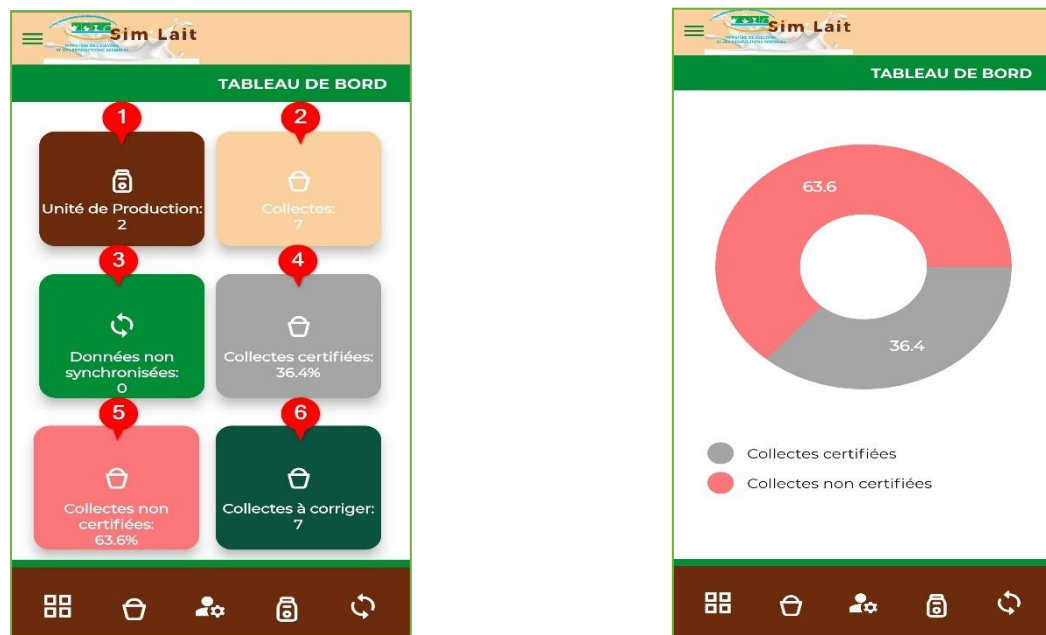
Sim Lait

TABLEAU DE BORD

1

Unité de Production: 2

2

Collectes: 7

3

Données non synchronisées: 0

4

Collectes certifiées: 36.4%

5

Collectes non certifiées: 63.6%

6

Collectes à corriger: 7

Sim Lait

TABLEAU DE BORD

63.6

36.4

Collectes certifiées

Collectes non certifiées